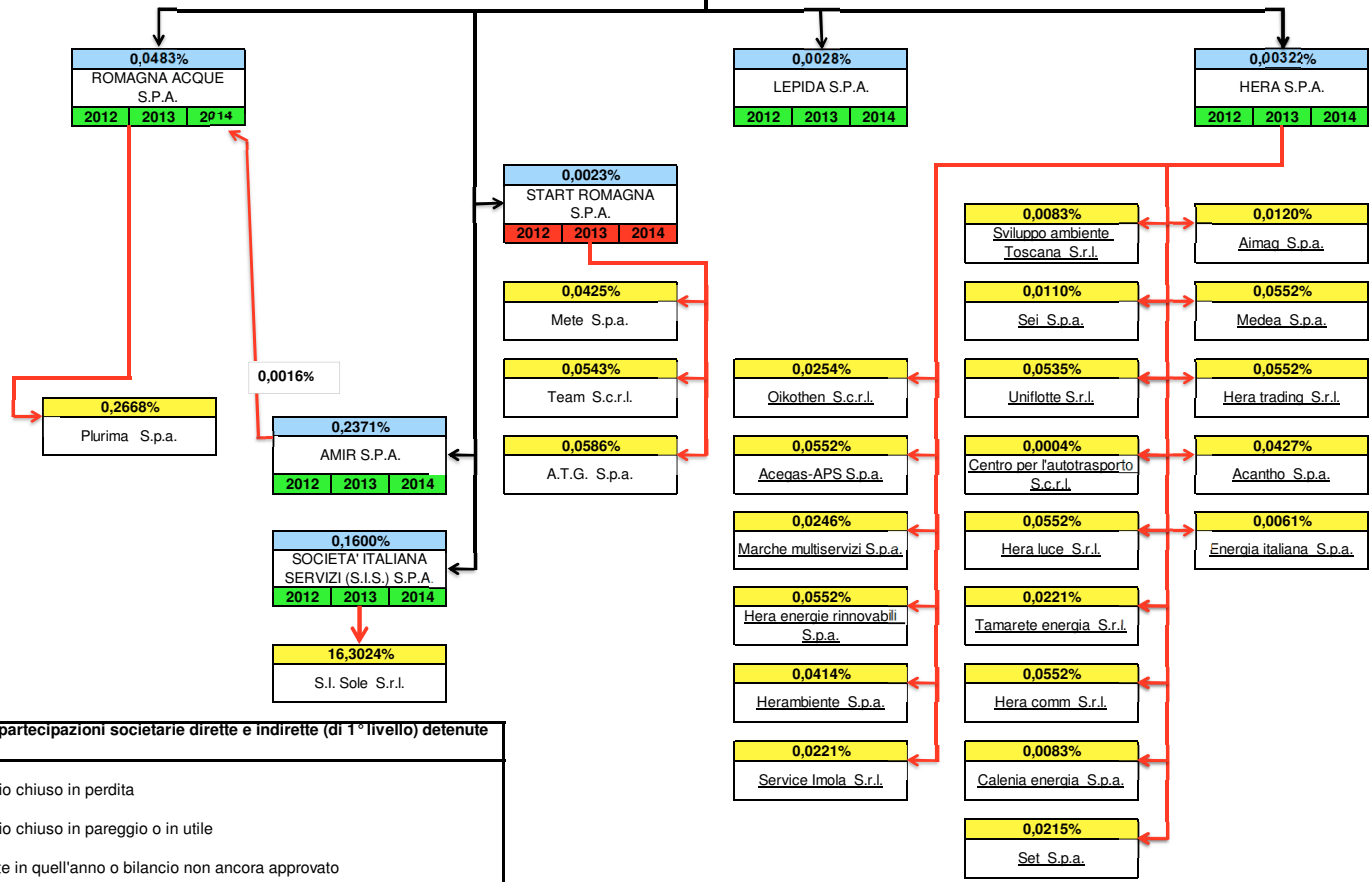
0,0483%
ROMAGNA ACQUE S.P.A.

| 2012 | 2013 | 2014 |
|---|---|---|

0,0028%
LEPIDA S.P.A.

| 2012 | 2013 | 2014 |
|---|---|---|

0,0032%
HERA S.P.A.

| 2012 | 2013 | 2014 |
|---|---|---|

0,0023%
START ROMAGNA S.P.A.

| 2012 | 2013 | 2014 |
|---|---|---|

0,0425%
Mete S.p.a.

0,0543%
Team S.c.r.l.

0,0586%
A.T.G. S.p.a.

0,0016%

0,2668%
Plurima S.p.a.

0,2371%
AMIR S.P.A.

| 2012 | 2013 | 2014 |
|---|---|---|

0,1600%
SOCIETA' ITALIANA SERVIZI (S.I.S.) S.P.A.

| 2012 | 2013 | 2014 |
|---|---|---|

16,3024%
S.I. Sole S.r.l.

0,0083%
Sviluppo ambiente Toscana S.r.l.

0,0120%
Aimag S.p.a.

0,0110%
Sei S.p.a.

0,0552%
Medea S.p.a.

0,0254%
Oikothen S.c.r.l.

0,0535%
Uniflotte S.r.l.

0,0552%
Hera trading S.r.l.

0,0552%
Acegas-APS S.p.a.

0,0004%
Centro per l'autotrasporto S.c.r.l.

0,0427%
Acantho S.p.a.

0,0246%
Marche multiservizi S.p.a.

0,0552%
Hera luce S.r.l.

0,0061%
Energia italiana S.p.a.

0,0552%
Hera energie rinnovabili S.p.a.

0,0221%
Tamarete energia S.r.l.

0,0414%
Herambiente S.p.a.

0,0552%
Hera comm S.r.l.

0,0221%
Service Imola S.r.l.

0,0083%
Calenia energia S.p.a.

0,0215%
Set S.p.a.

partecipazioni societarie dirette e indirette (di 1° livello) detenute

io chiuso in perdita

io chiuso in pareggio o in utile

e in quell'anno o bilancio non ancora approvato